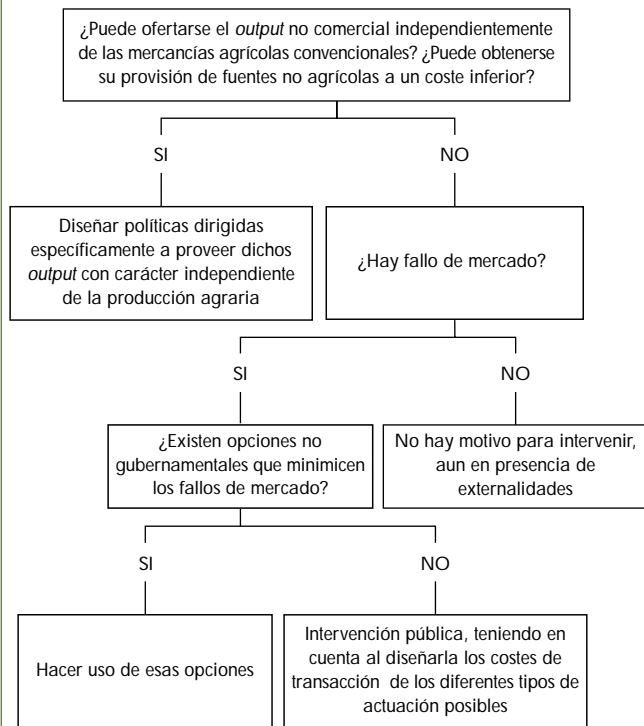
¿Puede ofertarse el *output* no comercial independientemente de las mercancías agrícolas convencionales? ¿Puede obtenerse su provisión de fuentes no agrícolas a un coste inferior?

SI

NO

Diseñar políticas dirigidas específicamente a proveer dichos *output* con carácter independiente de la producción agraria

¿Hay fallo de mercado?

SI

NO

¿Existen opciones no gubernamentales que minimicen los fallos de mercado?

No hay motivo para intervenir, aun en presencia de externalidades

SI

NO

Hacer uso de esas opciones

Intervención pública, teniendo en cuenta al diseñarla los costes de transacción de los diferentes tipos de actuación posibles